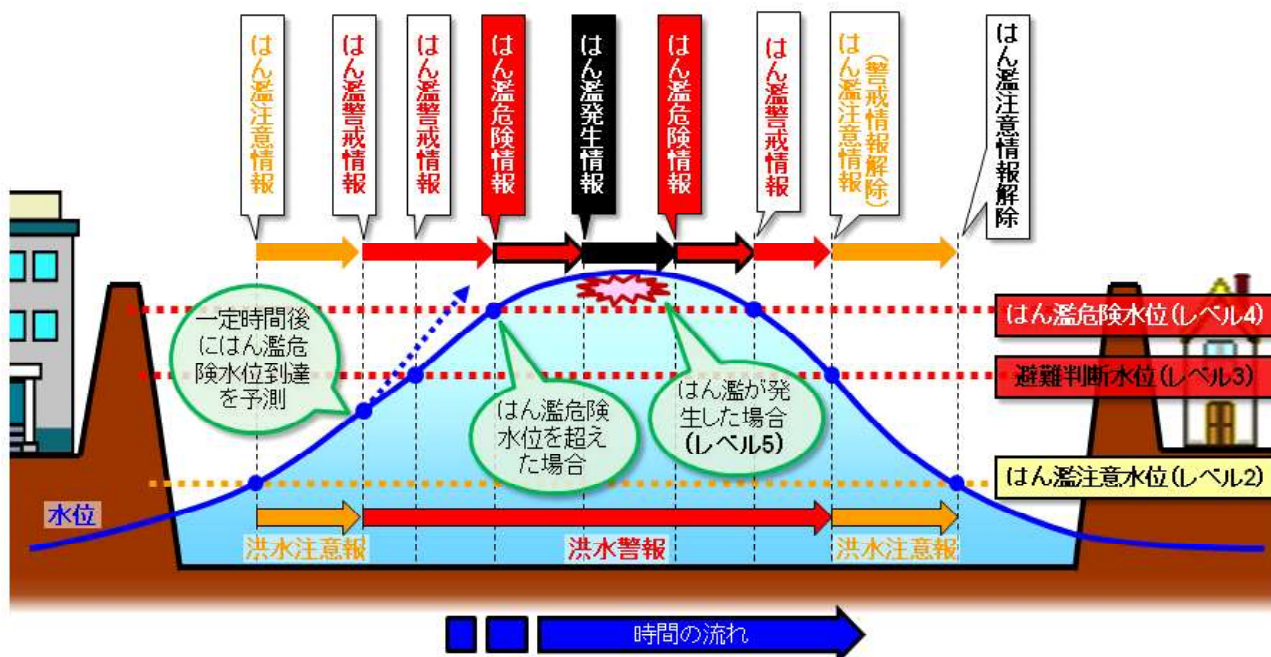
はん濫注意情報

はん濫警戒情報

はん濫警戒情報

はん濫危険情報

はん濫発生情報

はん濫危険情報

はん濫警戒情報

はん濫注意情報（警戒情報解除）

はん濫注意情報解除

はん濫危険水位（レベル4）

避難判断水位（レベル3）

はん濫注意水位（レベル2）

一定時間後にはん濫危険水位到達を予測

はん濫危険水位を超えた場合

はん濫が発生した場合（レベル5）

水位

洪水注意報

洪水警報

洪水注意報

時間の流れ